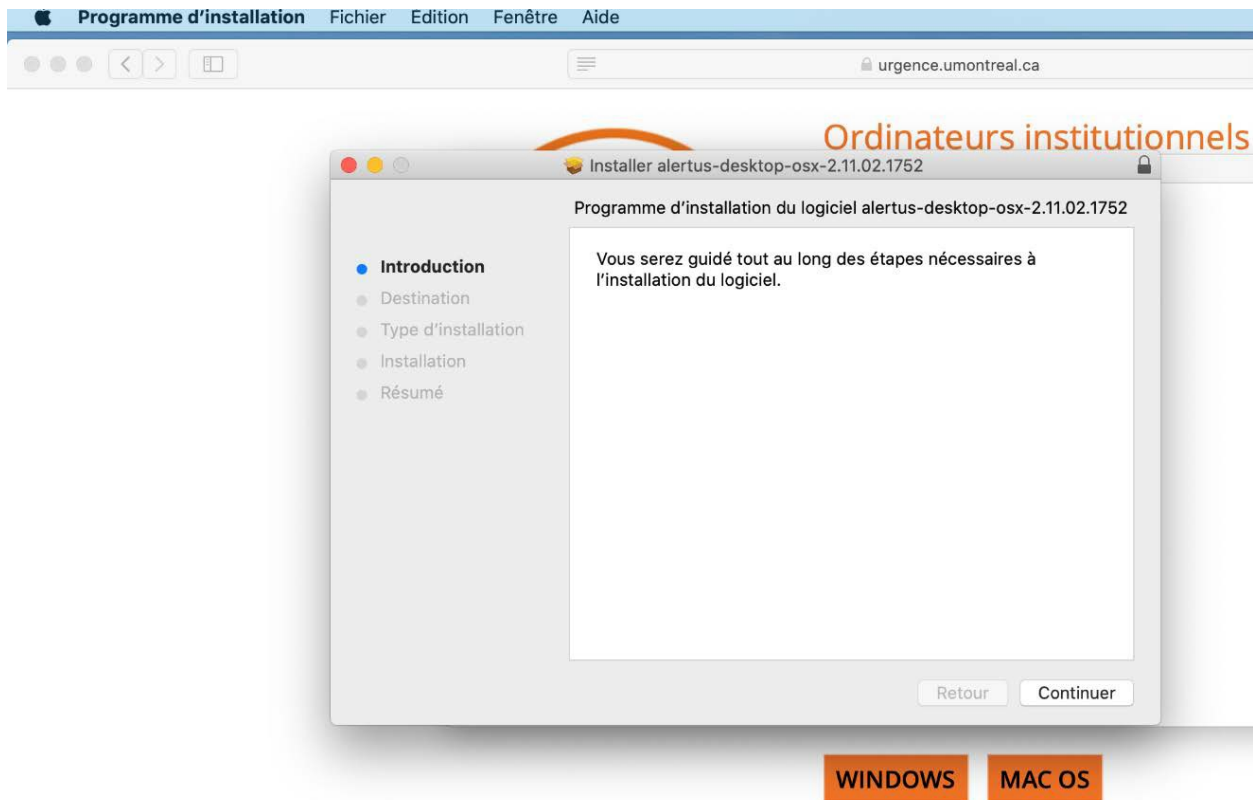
Programme d'installation Fichier Edition Fenêtre Aide

urgence.umontreal.ca

Ordinateurs institutionnels

Installer alertus-desktop-osx-2.11.02.1752

Programme d'installation du logiciel alertus-desktop-osx-2.11.02.1752

Introduction
Destination
Type d'installation
Installation
Résumé

Vous serez guidé tout au long des étapes nécessaires à l'installation du logiciel.

Retour
Continuer

WINDOWS
MAC OS